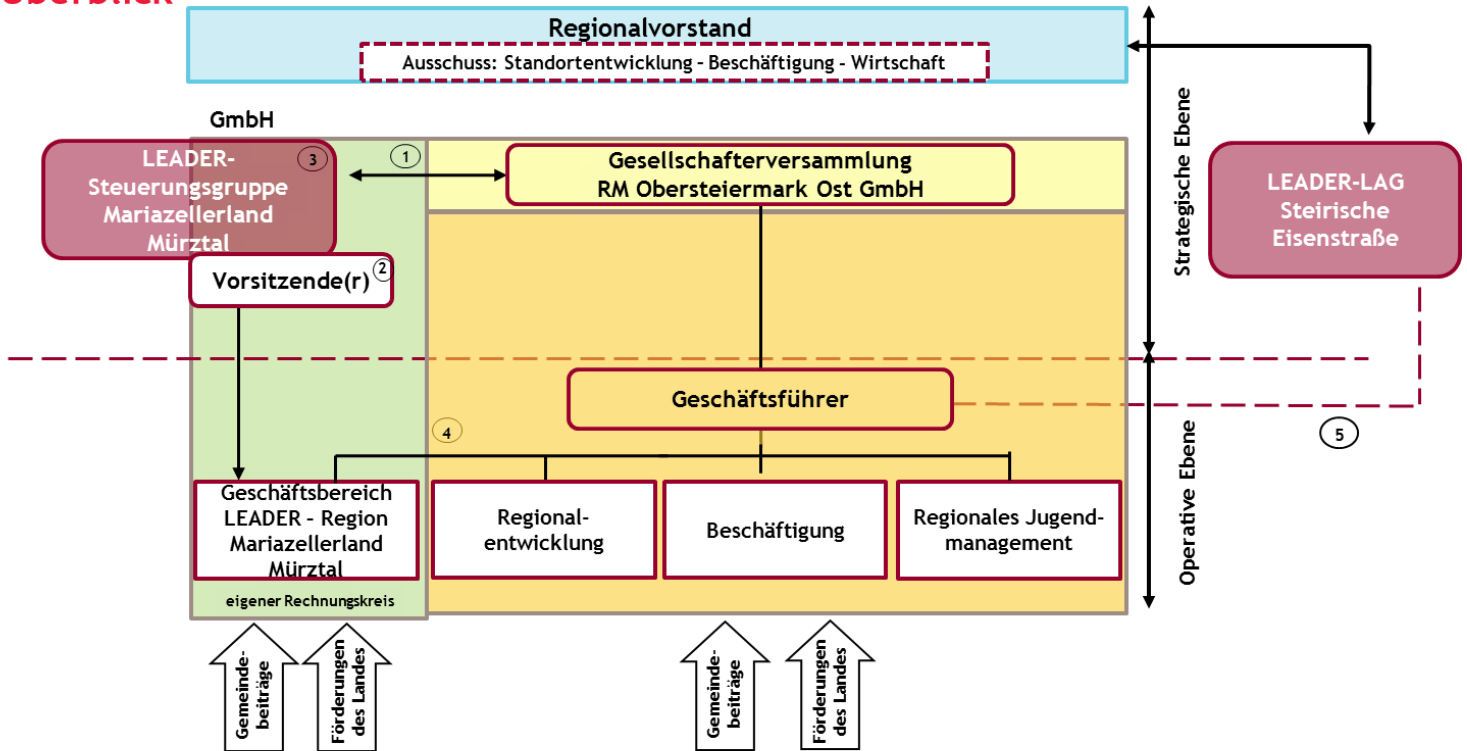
Überblick

Regionalvorstand

Ausschuss: Standortentwicklung - Beschäftigung - Wirtschaft

GmbH

LEADER-Steuerungsgruppe Mariazellerland Mürztal

3

1

Gesellschafterversammlung RM Obersteiermark Ost GmbH

Strategische Ebene

LEADER-LAG Steirische Eisenstraße

Vorsitzende(r)

2

Geschäftsführer

4

5

Operative Ebene

Geschäftsbereich LEADER - Region Mariazellerland Mürztal

Regionalentwicklung

Beschäftigung

Regionales Jugendmanagement

eigener Rechnungskreis

Gemeindebeiträge

Förderungen des Landes

Gemeindebeiträge

Förderungen des Landes